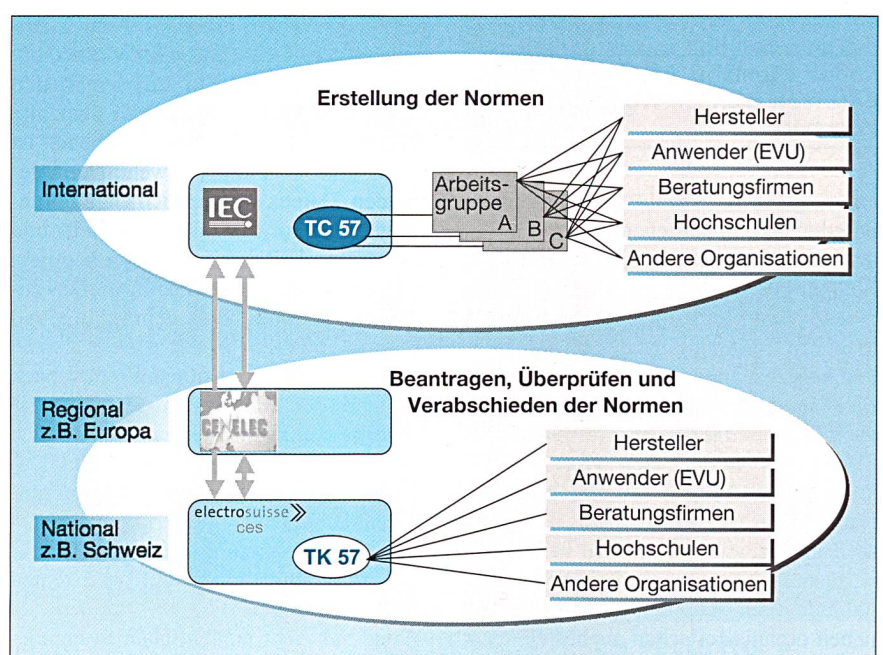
Erstellung der Normen

International

IEC

TC 57

Arbeitsgruppe
A
B
C

Hersteller
Anwender (EVU)
Beratungsfirmen
Hochschulen
Andere Organisationen

Beantragen, Überprüfen und Verabschieden der Normen

Regional
z.B. Europa

CENELEC

National
z.B. Schweiz

electrosuisse
ces

TK 57

Hersteller
Anwender (EVU)
Beratungsfirmen
Hochschulen
Andere Organisationen